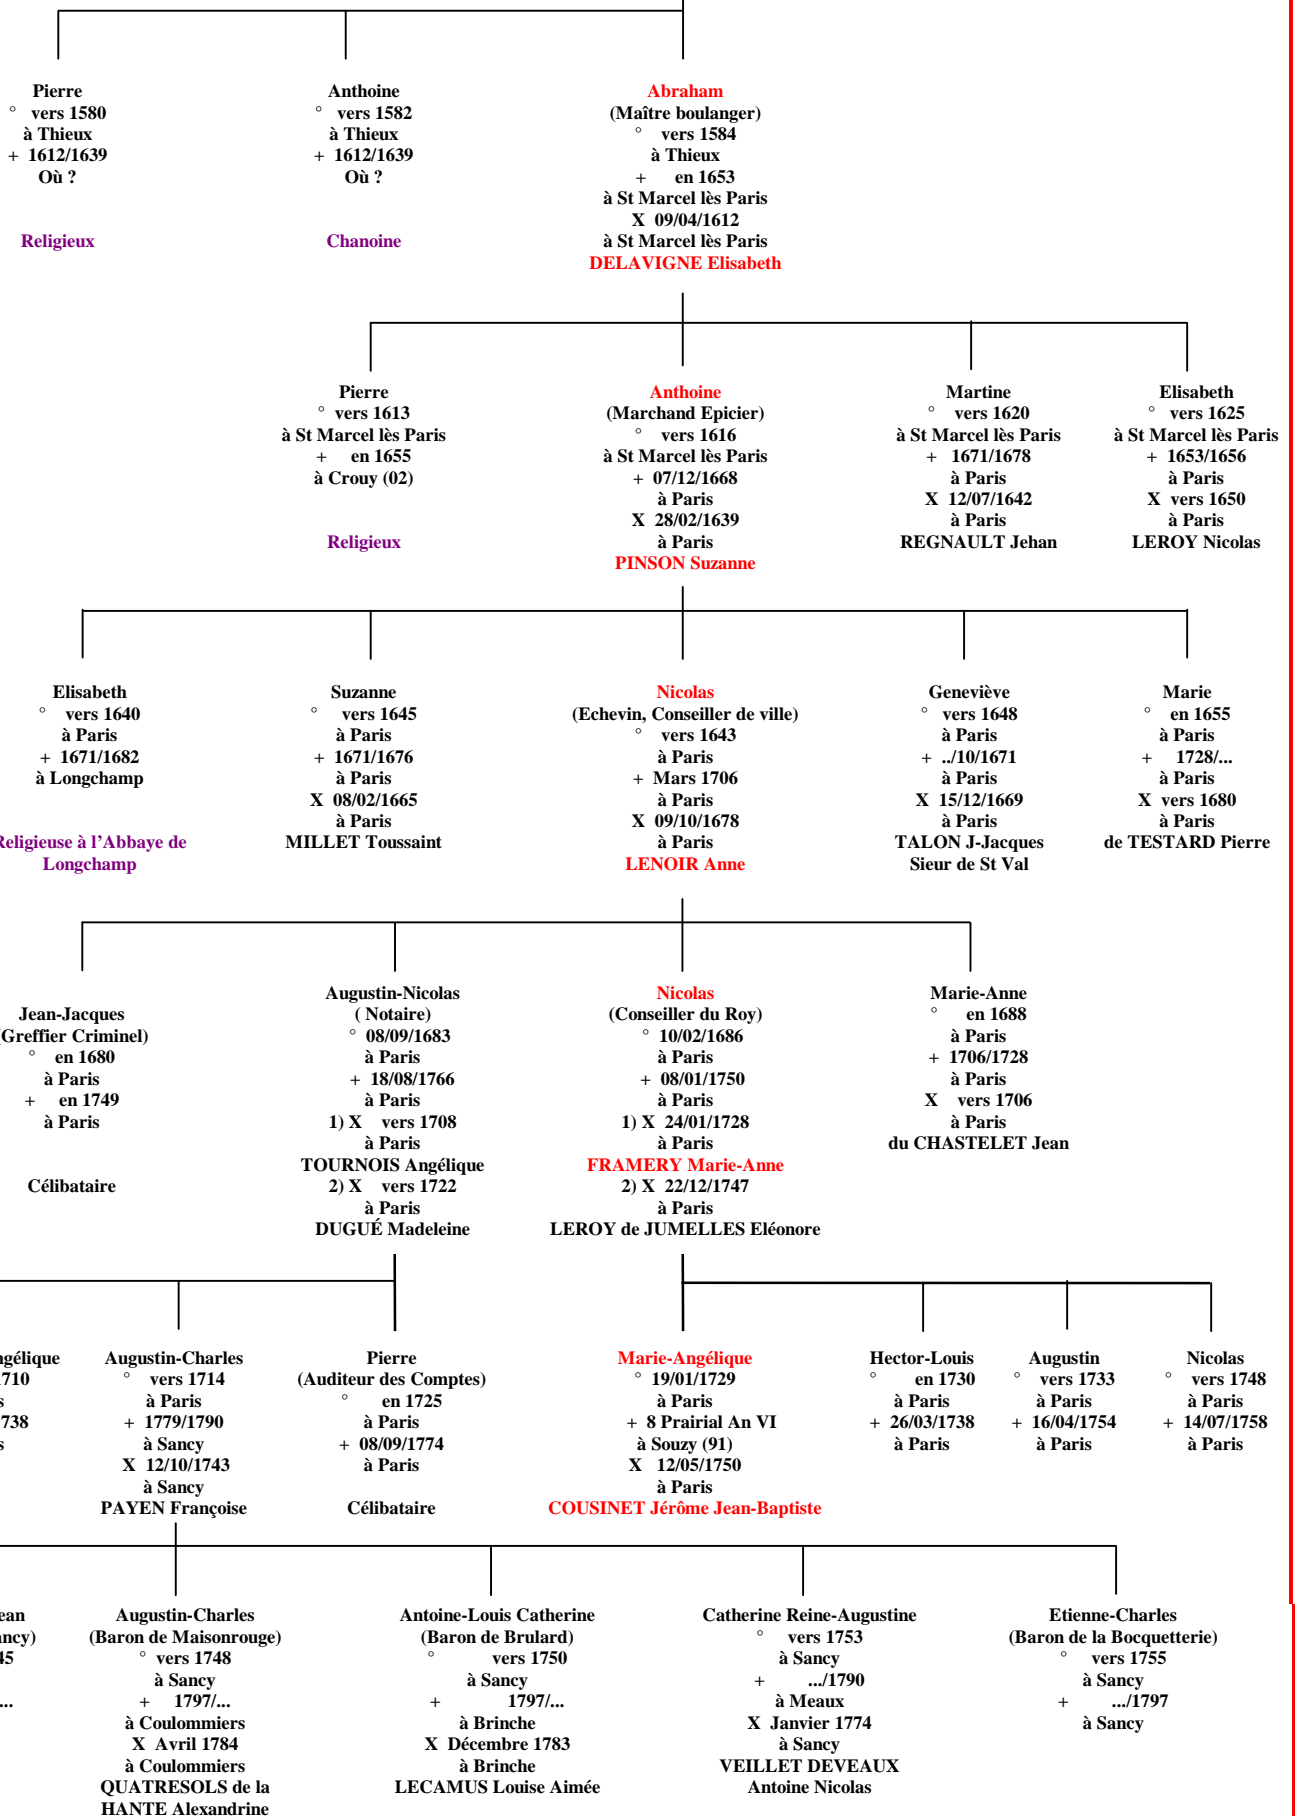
Pierre
° vers 1580
à Thieux
+ 1612/1639
Où ?

Religieux

Anthoine
° vers 1582
à Thieux
+ 1612/1639
Où ?

Chanoine

Abraham
(Maître boulanger)
° vers 1584
à Thieux
+ en 1653
à St Marcel lès Paris
X 09/04/1612
à St Marcel lès Paris
DELAVIGNE Elisabeth

Pierre
° vers 1613
à St Marcel lès Paris
+ en 1655
à Crouy (02)

Religieux

Anthoine
(Marchand Epicier)
° vers 1616
à St Marcel lès Paris
+ 07/12/1668
à Paris
X 28/02/1639
à Paris
PINSON Suzanne

Martine
° vers 1620
à St Marcel lès Paris
+ 1671/1678
à Paris
X 12/07/1642
à Paris
REGNAULT Jehan

Elisabeth
° vers 1625
à St Marcel lès Paris
+ 1653/1656
à Paris
X vers 1650
à Paris
LEROY Nicolas

Elisabeth
° vers 1640
à Paris
+ 1671/1682
à Longchamp

Religieuse à l'Abbaye de Longchamp

Suzanne
° vers 1645
à Paris
+ 1671/1676
à Paris
X 08/02/1665
à Paris
MILLET Toussaint

Nicolas
(Echevin, Conseiller de ville)
° vers 1643
à Paris
+ Mars 1706
à Paris
X 09/10/1678
à Paris
LENOIR Anne

Geneviève
° vers 1648
à Paris
+ ../10/1671
à Paris
X 15/12/1669
à Paris
TALON J-Jacques
Sieur de St Val

Marie
° en 1655
à Paris
+ 1728/...
à Paris
X vers 1680
à Paris
de TESTARD Pierre

Jean-Jacques
(Greffier Criminel)
° en 1680
à Paris
+ en 1749
à Paris

Célibataire

Augustin-Nicolas
( Notaire)
° 08/09/1683
à Paris
+ 18/08/1766
à Paris
1) X vers 1708
à Paris
TOURNOIS Angélique
2) X vers 1722
à Paris
DUGUÉ Madeleine

Nicolas
(Conseiller du Roy)
° 10/02/1686
à Paris
+ 08/01/1750
à Paris
1) X 24/01/1728
à Paris
FRAMERY Marie-Anne
2) X 22/12/1747
à Paris
LEROY de JUMELLES Eléonore

Marie-Anne
° en 1688
à Paris
+ 1706/1728
à Paris
X vers 1706
à Paris
du CHASTELET Jean

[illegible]gélique
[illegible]710
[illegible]s
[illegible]738
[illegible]s

Augustin-Charles
° vers 1714
à Paris
+ 1779/1790
à Sancy
X 12/10/1743
à Sancy
PAYEN Françoise

Pierre
(Auditeur des Comptes)
° en 1725
à Paris
+ 08/09/1774
à Paris

Célibataire

Marie-Angélique
° 19/01/1729
à Paris
+ 8 Prairial An VI
à Souzy (91)
X 12/05/1750
à Paris
COUSINET Jérôme Jean-Baptiste

Hector-Louis
° en 1730
à Paris
+ 26/03/1738
à Paris

Augustin
° vers 1733
à Paris
+ 16/04/1754
à Paris

Nicolas
° vers 1748
à Paris
+ 14/07/1758
à Paris

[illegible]ean
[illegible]ancy)
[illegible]45
...

Augustin-Charles
(Baron de Maisonrouge)
° vers 1748
à Sancy
+ 1797/...
à Coulommiers
X Avril 1784
à Coulommiers
QUATRESOLS de la HANTE Alexandrine

Antoine-Louis Catherine
(Baron de Brulard)
° vers 1750
à Sancy
+ 1797/...
à Brinche
X Décembre 1783
à Brinche
LECAMUS Louise Aimée

Catherine Reine-Augustine
° vers 1753
à Sancy
+ .../1790
à Meaux
X Janvier 1774
à Sancy
VEILLET DEVEAUX
Antoine Nicolas

Etienne-Charles
(Baron de la Bocquetterie)
° vers 1755
à Sancy
+ .../1797
à Sancy